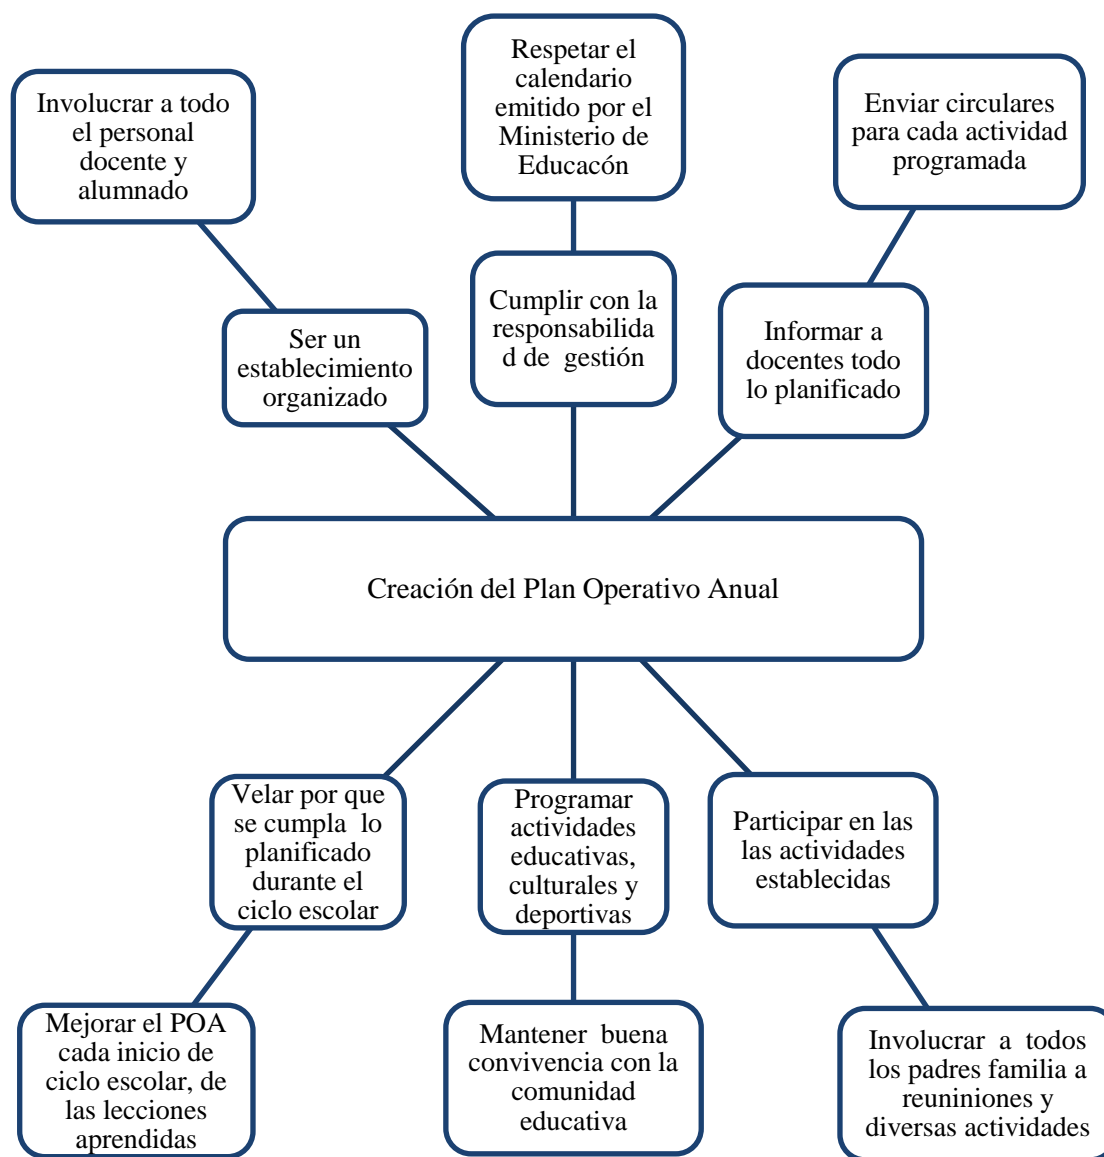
Involucrar a todo el personal docente y alumnado

Respetar el calendario emitido por el Ministerio de Educacón

Enviar circulares para cada actividad programada

Ser un establecimiento organizado

Cumplir con la responsabilidad de gestión

Informar a docentes todo lo planificado

Creación del Plan Operativo Anual

Velar por que se cumpla lo planificado durante el ciclo escolar

Programar actividades educativas, culturales y deportivas

Participar en las las actividades establecidas

Mejorar el POA cada inicio de ciclo escolar, de las lecciones aprendidas

Mantener buena convivencia con la comunidad educativa

Involucrar a todos los padres familia a reuniniones y diversas actividades